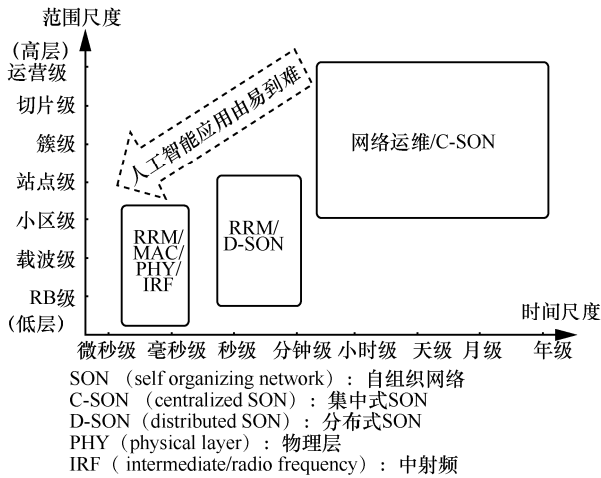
范围尺度

(高层)
运营级
切片级
簇级
站点级
小区级
载波级
RB级
(低层)

人工智能应用由易到难

RRM/
MAC/
PHY/
IRF

RRM/
D-SON

网络运维/C-SON

时间尺度

微秒级 毫秒级 秒级 分钟级 小时级 天级 月级 年级

SON (self organizing network): 自组织网络
C-SON (centralized SON): 集中式SON
D-SON (distributed SON): 分布式SON
PHY (physical layer): 物理层
IRF ( intermediate/radio frequency): 中射频